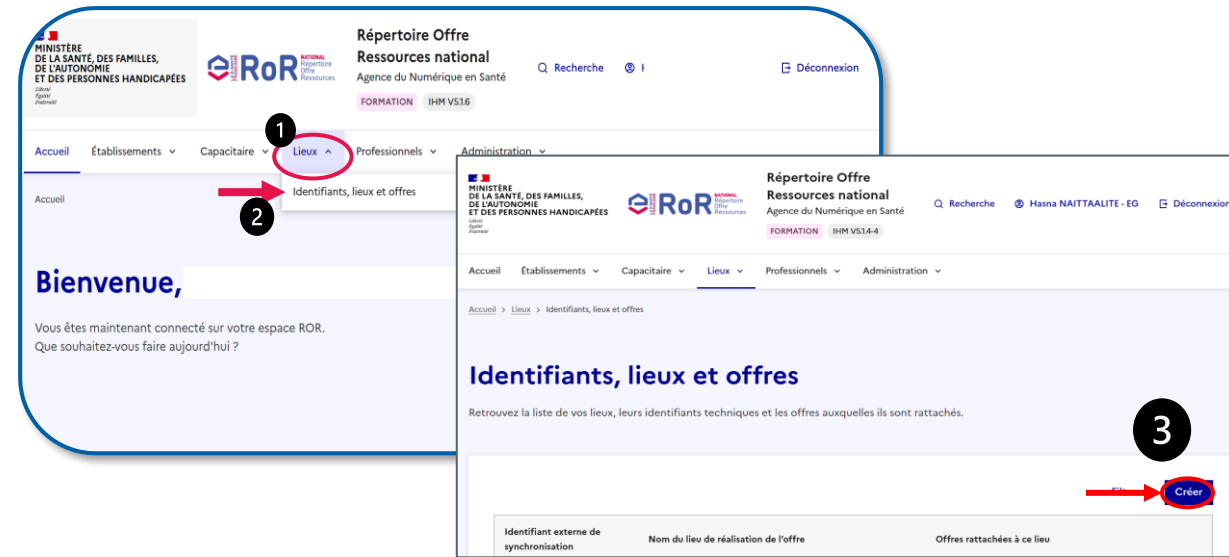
MINISTÈRE DE LA SANTÉ, DES FAMILLES, DE L'AUTONOMIE ET DES PERSONNES HANDICAPÉES
Liberté Égalité Fraternité

RoR NATIONAL Répertoire Offre Ressources

Répertoire Offre Ressources national
Agence du Numérique en Santé
FORMATION IHM V5.1.6

Recherche
Déconnexion

1
Accueil Établissements Capacitaire Lieux Professionnels Administration

Identifiants, lieux et offres
2

Accueil

Bienvenue,

Vous êtes maintenant connecté sur votre espace ROR.
Que souhaitez-vous faire aujourd'hui ?

MINISTÈRE DE LA SANTÉ, DES FAMILLES, DE L'AUTONOMIE ET DES PERSONNES HANDICAPÉES
Liberté Égalité Fraternité

RoR NATIONAL Répertoire Offre Ressources

Répertoire Offre Ressources national
Agence du Numérique en Santé
FORMATION IHM V5.1.4-4

Recherche
Hasna NAITTAALITE - EG
Déconnexion

Accueil Établissements Capacitaire Lieux Professionnels Administration

Accueil > Lieux > Identifiants, lieux et offres

Identifiants, lieux et offres

Retrouvez la liste de vos lieux, leurs identifiants techniques et les offres auxquelles ils sont rattachés.

3

Créer

| Identifiant externe de synchronisation | Nom du lieu de réalisation de l'offre | Offres rattachées à ce lieu |
|---|---|---|